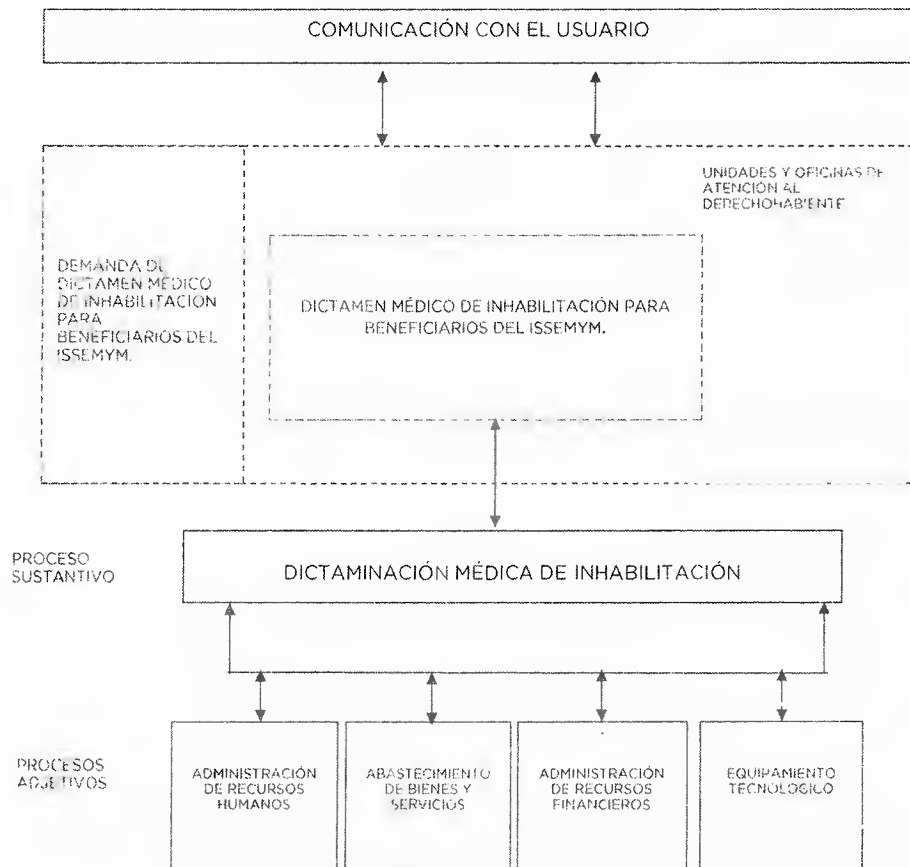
COMUNICACIÓN CON EL USUARIO

UNIDADES Y OFICINAS DE ATENCIÓN AL DERECHOHABIENTE

DEMANDA DE DICTAMEN MÉDICO DE INHABILITACIÓN PARA BENEFICIARIOS DEL ISSEMYM.

DICTAMEN MÉDICO DE INHABILITACIÓN PARA BENEFICIARIOS DEL ISSEMYM.

PROCESO SUSTANTIVO

DICTAMINACIÓN MÉDICA DE INHABILITACIÓN

PROCESOS ADJETIVOS

ADMINISTRACIÓN DE RECURSOS HUMANOS

ABASTECIMIENTO DE BIENES Y SERVICIOS

ADMINISTRACIÓN DE RECURSOS FINANCIEROS

EQUIPAMIENTO TECNOLÓGICO